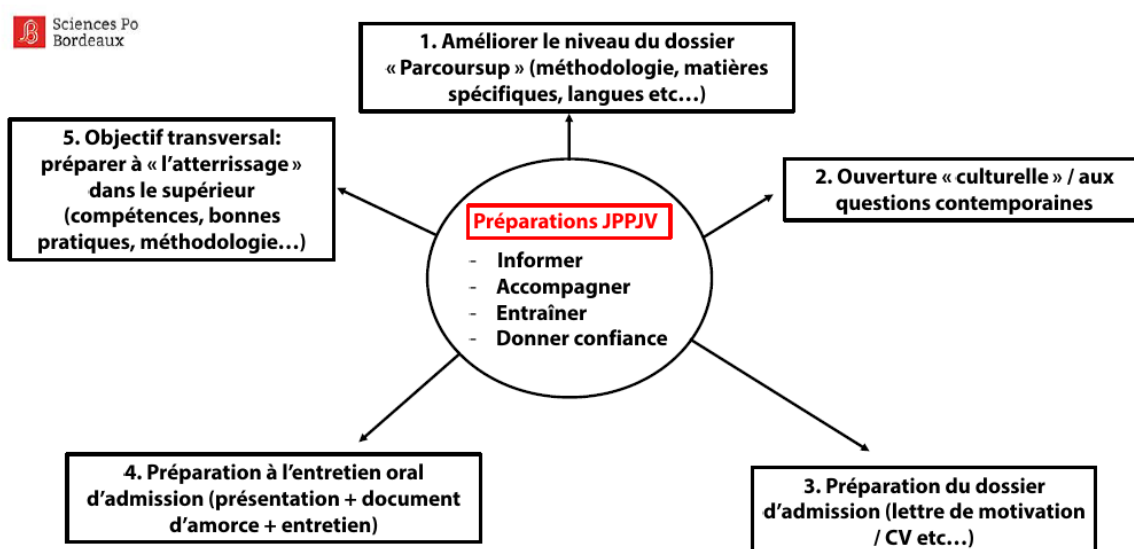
Sciences Po
Bordeaux

1. Améliorer le niveau du dossier « Parcoursup » (méthodologie, matières spécifiques, langues etc…)

5. Objectif transversal: préparer à « l'atterrissage » dans le supérieur (compétences, bonnes pratiques, méthodologie…)

Préparations JPPJV
- Informer
- Accompagner
- Entraîner
- Donner confiance

2. Ouverture « culturelle » / aux questions contemporaines

4. Préparation à l'entretien oral d'admission (présentation + document d'amorce + entretien)

3. Préparation du dossier d'admission (lettre de motivation / CV etc…)